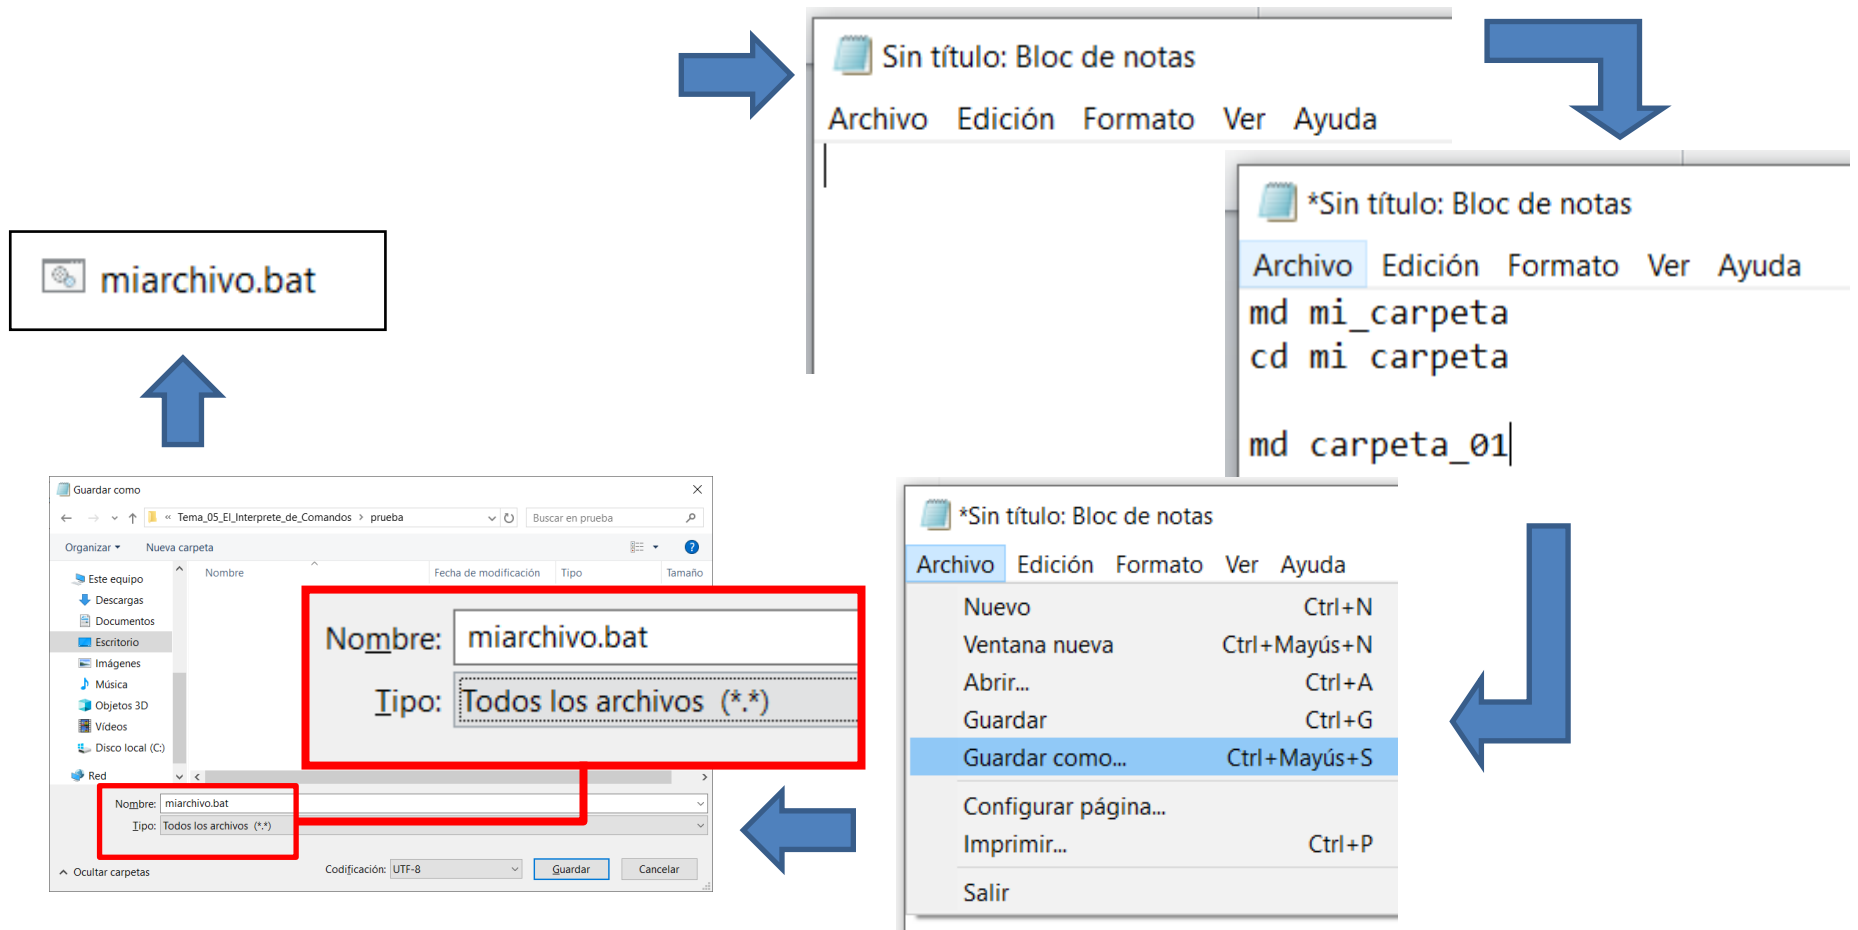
Sin título: Bloc de notas

Archivo Edición Formato Ver Ayuda

*Sin título: Bloc de notas

Archivo Edición Formato Ver Ayuda

md mi_carpeta
cd mi carpeta

md carpeta_01

miarchivo.bat

*Sin título: Bloc de notas

Archivo Edición Formato Ver Ayuda

| | |
|---|---|
| Nuevo | Ctrl+N |
| Ventana nueva | Ctrl+Mayús+N |
| Abrir... | Ctrl+A |
| Guardar | Ctrl+G |
| Guardar como... | Ctrl+Mayús+S |
| Configurar página... | |
| Imprimir... | Ctrl+P |
| Salir | |

Guardar como

« Tema_05_El_Interprete_de_Comandos › prueba

Buscar en prueba

Organizar ▾ Nueva carpeta

Este equipo
Descargas
Documentos
Escritorio
Imágenes
Música
Objetos 3D
Vídeos
Disco local (C:)
Red

Nombre Fecha de modificación Tipo Tamaño

Nombre: miarchivo.bat
Tipo: Todos los archivos (*.*)

Nombre: miarchivo.bat
Tipo: Todos los archivos (*.*)

Ocultar carpetas

Codificación: UTF-8

Guardar Cancelar